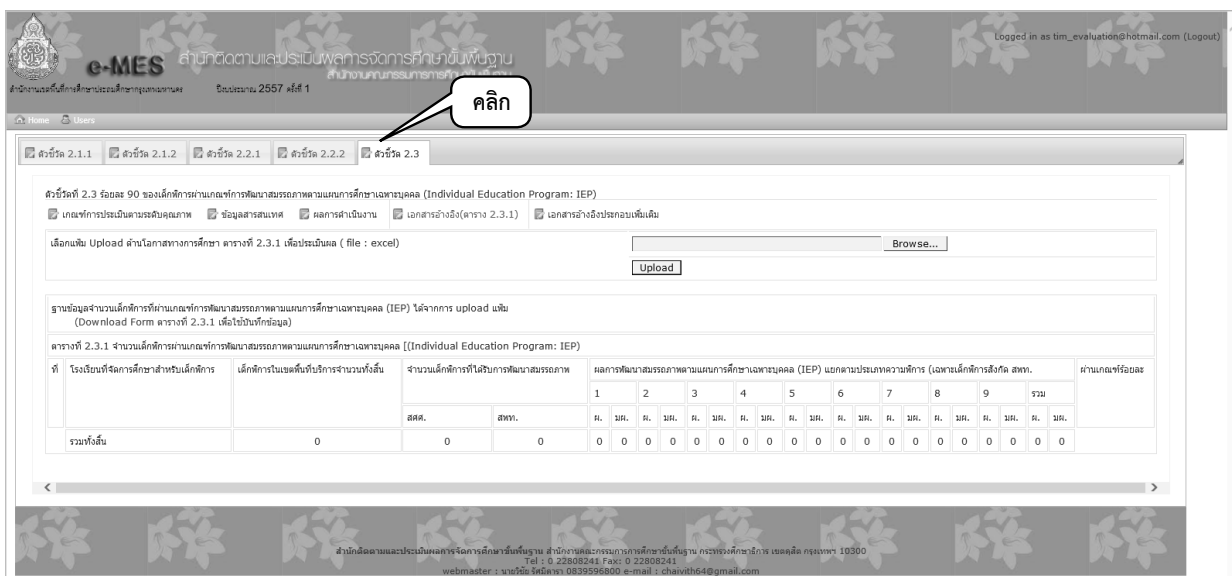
e-MES สำนักติดตามและประเมินผลการจัดการศึกษาขั้นพื้นฐาน
สำนักงานคณะกรรมการการศึกษาขั้นพื้นฐาน
สำนักงานเขตพื้นที่การศึกษาประถมศึกษากรุงเทพมหานคร ปีงบประมาณ 2557 ครั้งที่ 1

Logged in as tim_evaluation@hotmail.com (Logout)

Home Users

คลิก

ตัวชี้วัด 2.1.1 ตัวชี้วัด 2.1.2 ตัวชี้วัด 2.2.1 ตัวชี้วัด 2.2.2 ตัวชี้วัด 2.3

ตัวชี้วัดที่ 2.3 ร้อยละ 90 ของเด็กพิการผ่านเกณฑ์การพัฒนาสมรรถภาพตามแผนการศึกษาเฉพาะบุคคล (Individual Education Program: IEP)

เกณฑ์การประเมินตามระดับคุณภาพ ข้อมูลสารสนเทศ ผลการดำเนินงาน เอกสารอ้างอิง(ตาราง 2.3.1) เอกสารอ้างอิงประกอบเพิ่มเติม

เลือกแฟ้ม Upload ด้านโอกาสทางการศึกษา ตารางที่ 2.3.1 เพื่อประเมินผล ( file : excel)

Browse...

Upload

ฐานข้อมูลจำนวนเด็กพิการที่ผ่านเกณฑ์การพัฒนาสมรรถภาพตามแผนการศึกษาเฉพาะบุคคล (IEP) ได้จากการ upload แฟ้ม
(Download Form ตารางที่ 2.3.1 เพื่อใช้บันทึกข้อมูล)

ตารางที่ 2.3.1 จำนวนเด็กพิการผ่านเกณฑ์การพัฒนาสมรรถภาพตามแผนการศึกษาเฉพาะบุคคล [(Individual Education Program: IEP)

| ที่ | โรงเรียนที่จัดการศึกษาสำหรับเด็กพิการ | เด็กพิการในเขตพื้นที่บริการจำนวนทั้งสิ้น | จำนวนเด็กพิการที่ได้รับการพัฒนาสมรรถภาพ | | ผลการพัฒนาสมรรถภาพตามแผนการศึกษาเฉพาะบุคคล (IEP) แยกตามประเภทความพิการ (เฉพาะเด็กพิการสังกัด สพฐ. | | | | | | | | | | | | | | | | | | | | ผ่านเกณฑ์ร้อยละ |
|---|---|---|---|---|---|---|---|---|---|---|---|---|---|---|---|---|---|---|---|---|---|---|---|---|---|
| | | | | | 1 | | 2 | | 3 | | 4 | | 5 | | 6 | | 7 | | 8 | | 9 | | รวม | | |
| | | | สศศ. | สพฐ. | ผ. | มผ. | ผ. | มผ. | ผ. | มผ. | ผ. | มผ. | ผ. | มผ. | ผ. | มผ. | ผ. | มผ. | ผ. | มผ. | ผ. | มผ. | ผ. | มผ. | |
| | รวมทั้งสิ้น | 0 | 0 | 0 | 0 | 0 | 0 | 0 | 0 | 0 | 0 | 0 | 0 | 0 | 0 | 0 | 0 | 0 | 0 | 0 | 0 | 0 | 0 | 0 | |

สำนักติดตามและประเมินผลการจัดการศึกษาขั้นพื้นฐาน สำนักงานคณะกรรมการการศึกษาขั้นพื้นฐาน กระทรวงศึกษาธิการ เขตดุสิต กรุงเทพฯ 10300
Tel : 0 22808241 Fax: 0 22808241
webmaster : นายวิชัย รัตมิตารา 0839596800 e-mail : chaivith64@gmail.com